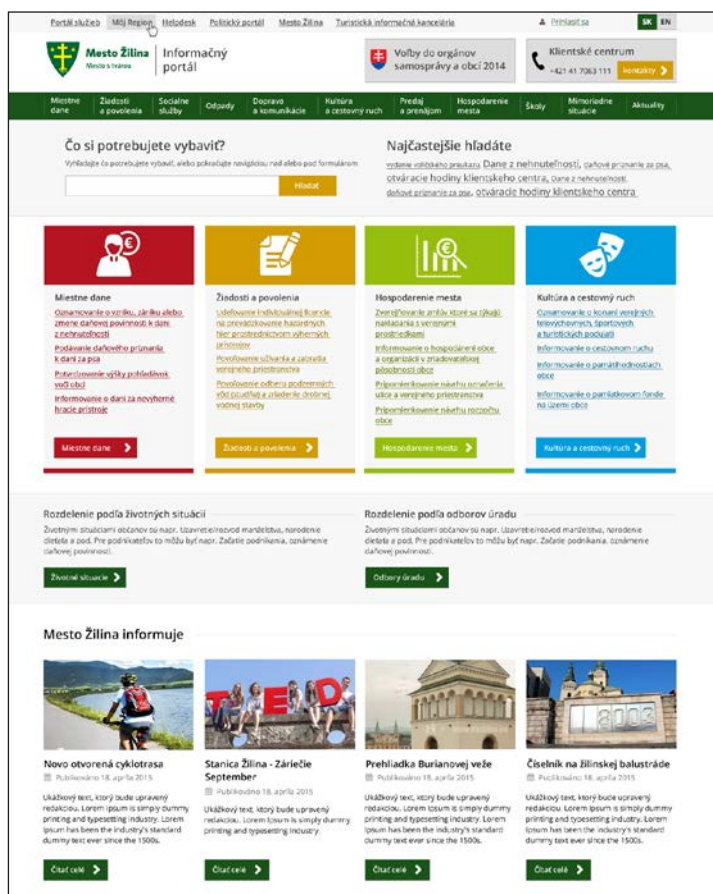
Portál služieb | Môj Región | Helpdesk | Politický portál | Mesto Žilina | Turistická informačná kancelária

Prihlásiť sa | SK | EN

Mesto Žilina
Mesto s tvárou

Informačný portál

Voľby do orgánov samosprávy a obcí 2014

Klientske centrum
+421 41 7063 111
Kontakty

Miestne dane | Žiadosti a povolenia | Sociálne služby | Odpady | Doprava a komunikácie | Kultúra a cestovný ruch | Predaj a prenájom | Hospodárenie mesta | Školy | Mimoriadne situácie | Aktuality

Čo si potrebujete vybaviť?

Vyhľadajte čo potrebujete vybaviť, alebo pokračujte navigáciou nad alebo pod formulárom

Hľadať

Najčastejšie hľadáte

vydanie voličského preukazu, Dane z nehnuteľností, daňové priznanie za psa, otváracie hodiny klientskeho centra, Dane z nehnuteľností, daňové priznanie za psa, otváracie hodiny klientskeho centra

Miestne dane

Oznamovanie o vzniku, zániku alebo zmene daňovej povinnosti k dani z nehnuteľností

Podávanie daňového priznania k dani za psa

Potvrdzovanie výšky pohľadávok voči obci

Informovanie o dani za nevýherné hracie prístroje

Miestne dane

Žiadosti a povolenia

Udeľovanie individuálnej licencie na prevádzkovanie hazardných hier prostredníctvom výherných prístrojov

Povoľovanie užívania a zabratia verejného priestranstva

Povoľovanie odberu podzemných vôd pôsobiť a zriadenie drobnej vodnej stavby

Žiadosti a povolenia

Hospodárenie mesta

Zverejňovanie zmlúv ktoré sa týkajú nakladania s verejnými prostriedkami

Informovanie o hospodárení obce a organizácií v zriaďovateľskej pôsobnosti obce

Pripomienkovanie návrhu ocenenia ulice a verejného priestranstva

Pripomienkovanie návrhu rozpočtu obce

Hospodárenie mesta

Kultúra a cestovný ruch

Oznamovanie o konaní verejných telovýchovných, športových a turistických podujatí

Informovanie o cestovnom ruchu

Informovanie o pamätihodnostiach obce

Informovanie o pamiatkovom fonde na území obce

Kultúra a cestovný ruch

Rozdelenie podľa životných situácií

Životnými situáciami občanov sú napr. Uzavretie/rozvod manželstva, narodenie dieťaťa a pod. Pre podnikateľov to môžu byť napr. Začatie podnikania, oznámenie daňovej povinnosti.

Životné situácie

Rozdelenie podľa odborov úradu

Životnými situáciami občanov sú napr. Uzavretie/rozvod manželstva, narodenie dieťaťa a pod. Pre podnikateľov to môžu byť napr. Začatie podnikania, oznámenie daňovej povinnosti.

Odbory úradu

Mesto Žilina informuje

Novo otvorená cyklotrasa
Publikované 18. apríla 2015
Ukážkový text, ktorý bude upravený redakciou. Lorem Ipsum is simply dummy printing and typesetting industry. Lorem Ipsum has been the industry's standard dummy text ever since the 1500s.
Čítať celé

Stanica Žilina - Záriečie September
Publikované 18. apríla 2015
Ukážkový text, ktorý bude upravený redakciou. Lorem Ipsum is simply dummy printing and typesetting industry.
Čítať celé

Prehliadka Burianovej veže
Publikované 18. apríla 2015
Ukážkový text, ktorý bude upravený redakciou. Lorem Ipsum is simply dummy printing and typesetting industry. Lorem Ipsum has been the industry's standard dummy text ever since the 1500s.
Čítať celé

Čiselník na žilinskej balustráde
Publikované 18. apríla 2015
Ukážkový text, ktorý bude upravený redakciou. Lorem Ipsum is simply dummy printing and typesetting industry. Lorem Ipsum has been the industry's standard dummy text ever since the 1500s.
Čítať celé